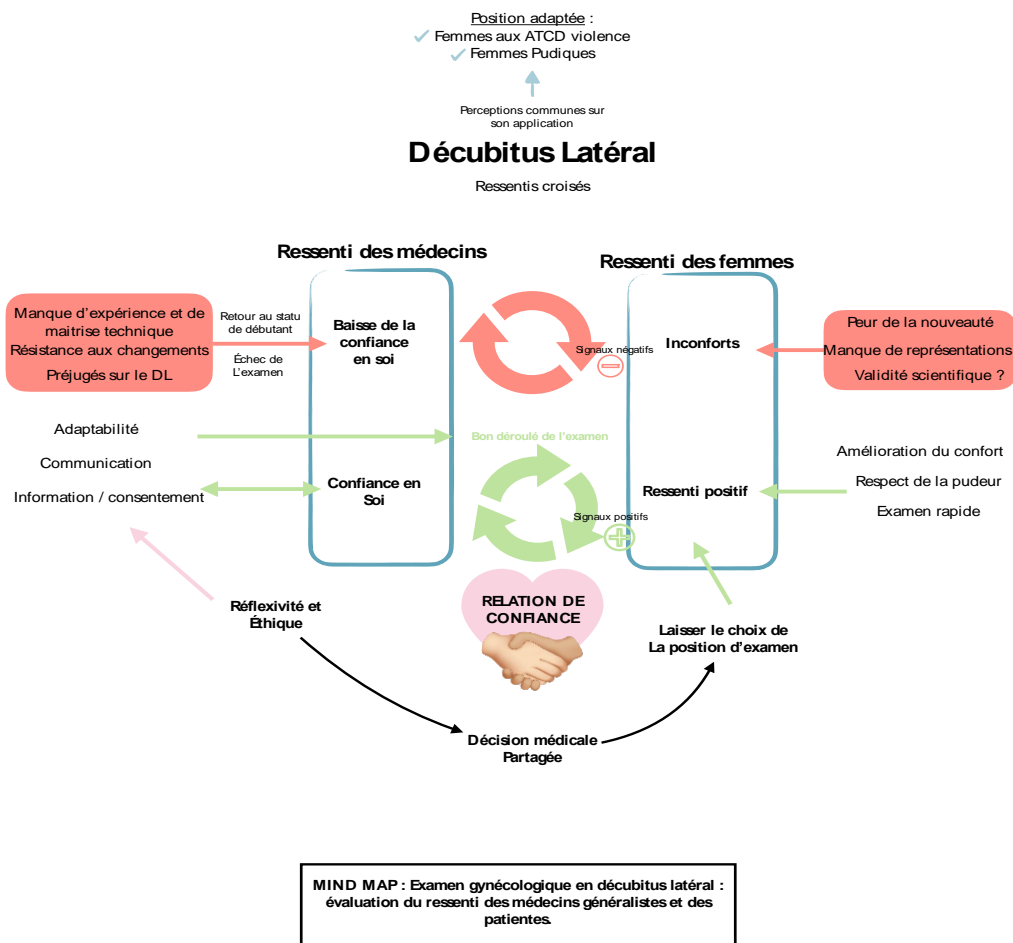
Position adaptée :
Femmes aux ATCD violence
Femmes Pudiques

Perceptions communes sur son application

Décubitus Latéral

Ressentis croisés

Ressenti des médecins

Ressenti des femmes

Manque d'expérience et de maitrise technique
Résistance aux changements
Préjugés sur le DL

Retour au statu de débutant

Échec de L'examen

Baisse de la confiance en soi

Signaux négatifs

Inconforts

Peur de la nouveauté
Manque de représentations
Validité scientifique ?

Adaptabilité

Communication

Information / consentement

Bon déroulé de l'examen

Confiance en Soi

Signaux positifs

Ressenti positif

Amélioration du confort
Respect de la pudeur
Examen rapide

Réflexivité et Éthique

RELATION DE CONFIANCE

Laisser le choix de La position d'examen

Décision médicale Partagée

MIND MAP : Examen gynécologique en décubitus latéral : évaluation du ressenti des médecins généralistes et des patientes.